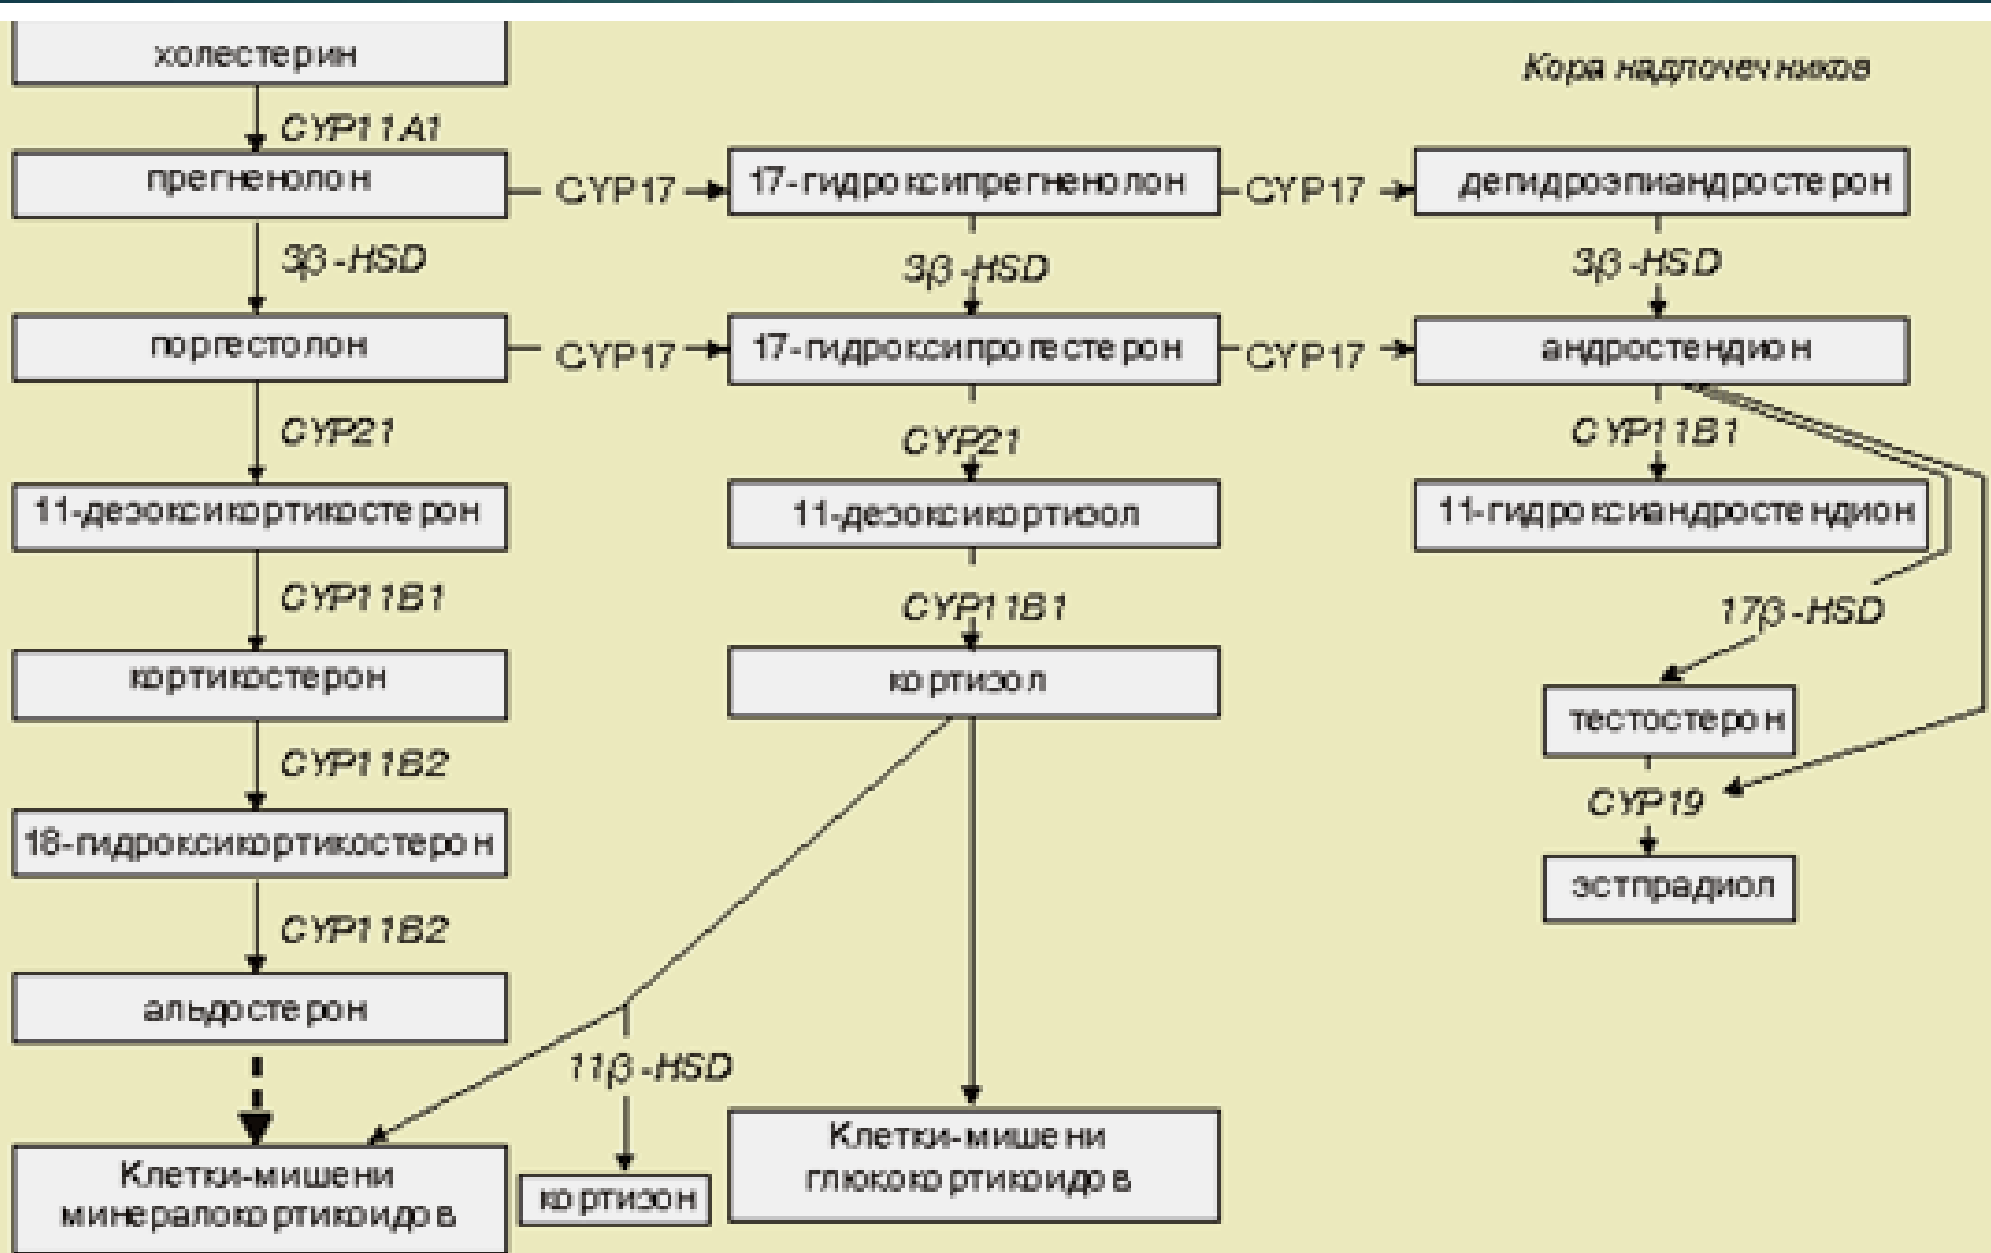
холестерин

Кора надпочечников

CYP11A1

прегненолон

CYP17

17-гидроксипрегненолон

CYP17

дегидроэпиандростерон

3β-HSD

3β-HSD

3β-HSD

поргестолон

CYP17

17-гидроксипрогестерон

CYP17

андростендион

CYP21

CYP21

CYP11B1

11-дезоксикортикостерон

11-дезоксикортизол

11-гидроксиандростендион

CYP11B1

CYP11B1

17β-HSD

кортикостерон

кортизол

тестостерон

CYP11B2

CYP19

18-гидроксикортикостерон

эстрадиол

CYP11B2

альдостерон

11β-HSD

Клетки-мишени минералокортикоидов

кортизон

Клетки-мишени глюкокортикоидов